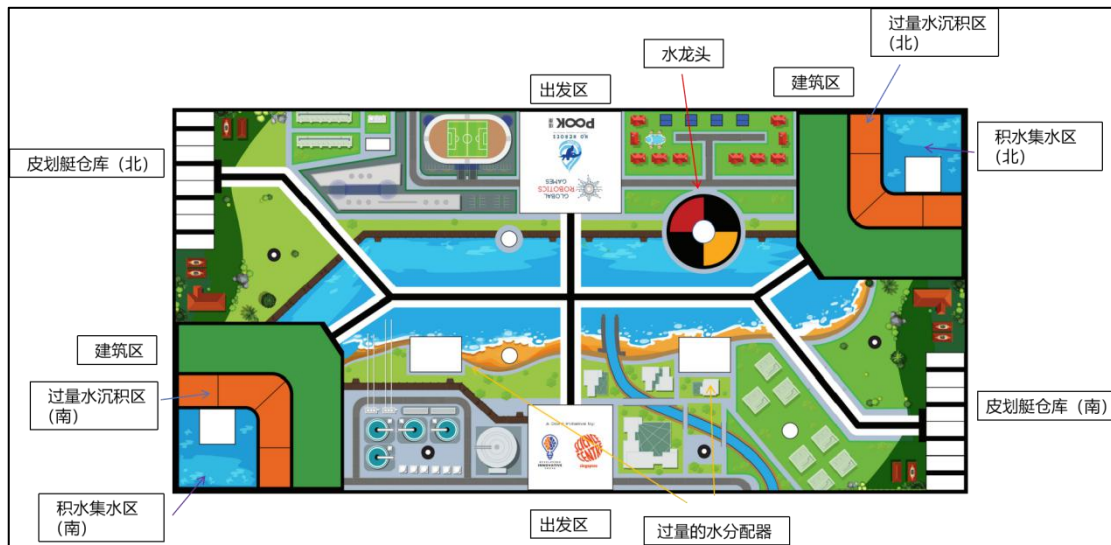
过量水沉积区（北）

水龙头

出发区

建筑区

积水集水区（北）

皮划艇仓库（北）

POOK
NO HEROES

GLOBAL ROBOTICS GAMES

建筑区

过量水沉积区（南）

积水集水区（南）

皮划艇仓库（南）

A Joint Initiative by:

SCIENCE CENTRE Singapore

出发区

过量的水分配器